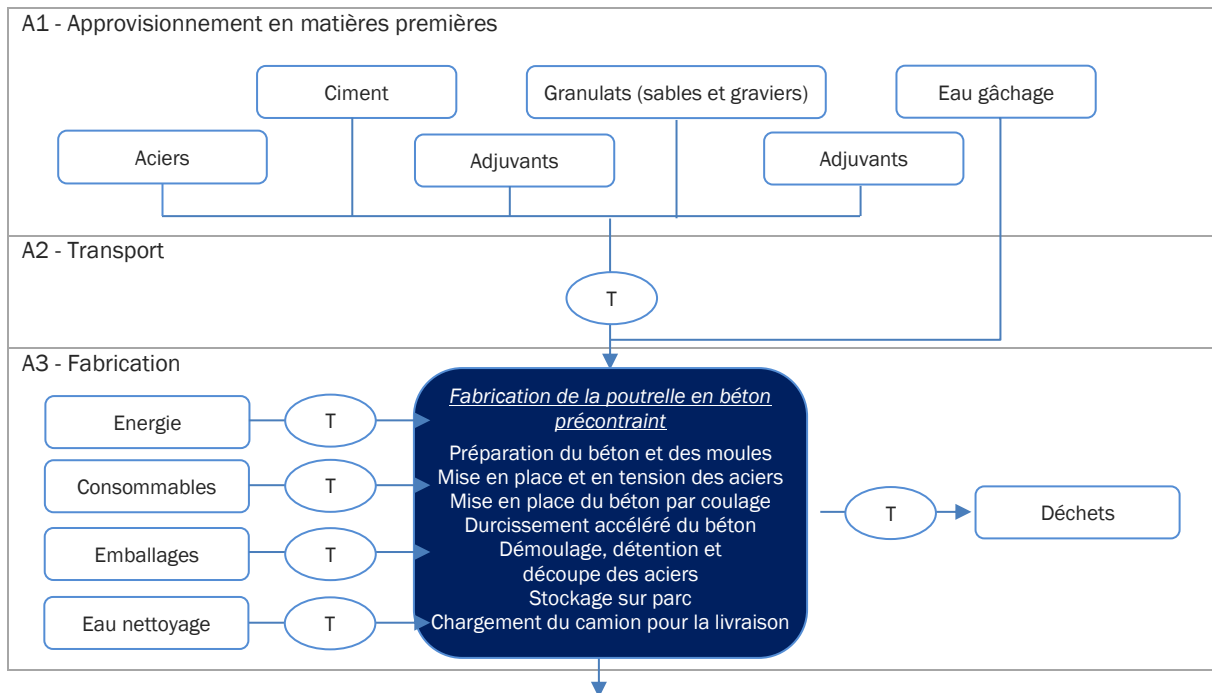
A1 - Approvisionnement en matières premières

Ciment

Granulats (sables et graviers)

Eau gâchage

Aciers

Adjuvants

Adjuvants

A2 - Transport

T

A3 - Fabrication

Energie

T

Consommables

T

Emballages

T

Eau nettoyage

T

Fabrication de la poutrelle en béton précontraint

Préparation du béton et des moules
Mise en place et en tension des aciers
Mise en place du béton par coulage
Durcissement accéléré du béton
Démoulage, détention et découpe des aciers
Stockage sur parc
Chargement du camion pour la livraison

T

Déchets